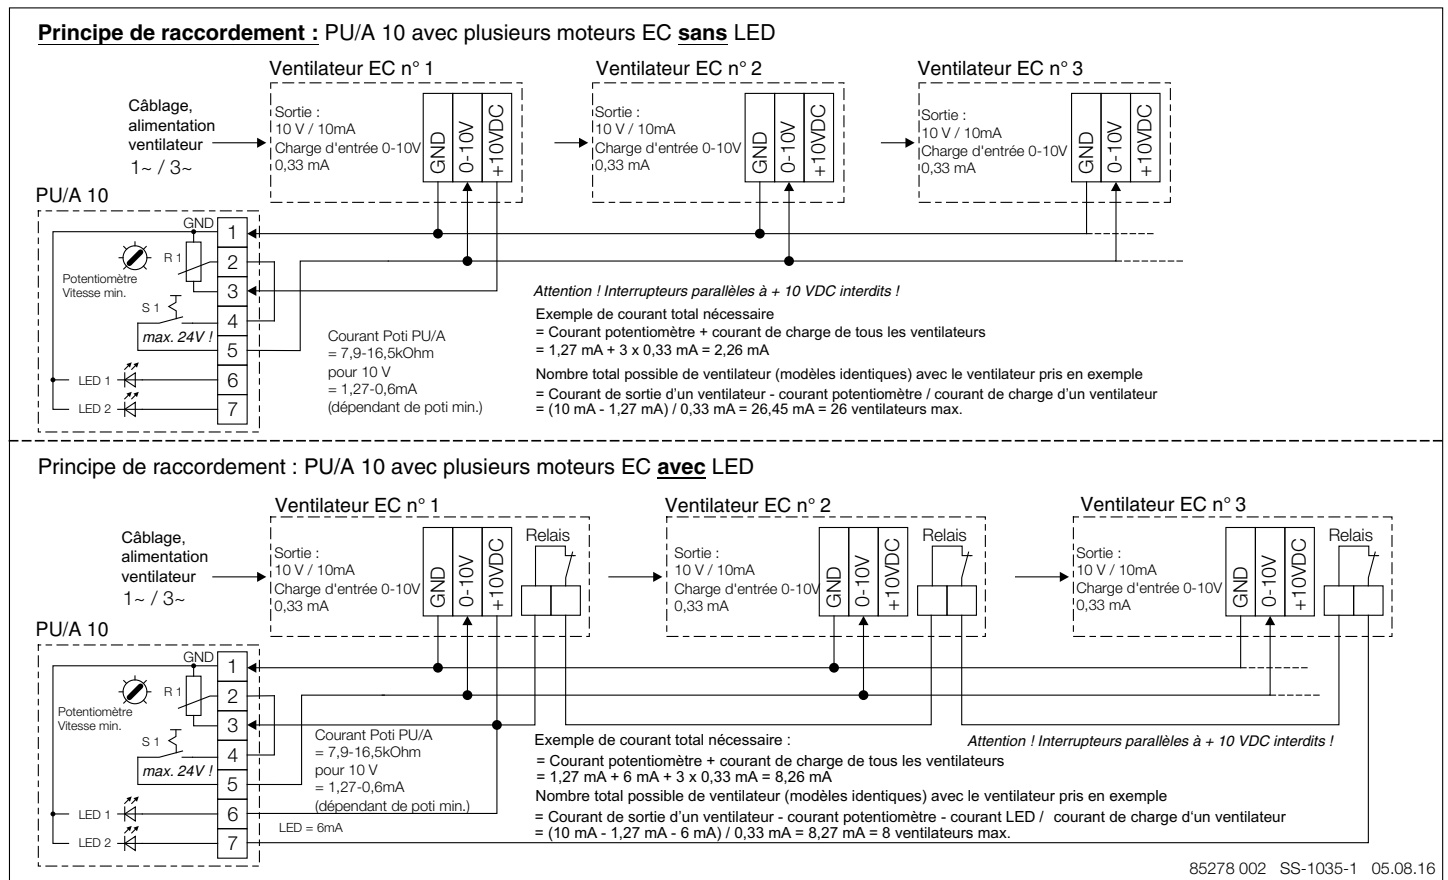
**Principe de raccordement :** PU/A 10 avec plusieurs moteurs EC **sans** LED

Ventilateur EC n° 1

Câblage, alimentation ventilateur 1~ / 3~

Sortie : 10 V / 10mA Charge d'entrée 0-10V 0,33 mA

GND 0-10V +10VDC

Ventilateur EC n° 2

Sortie : 10 V / 10mA Charge d'entrée 0-10V 0,33 mA

GND 0-10V +10VDC

Ventilateur EC n° 3

Sortie : 10 V / 10mA Charge d'entrée 0-10V 0,33 mA

GND 0-10V +10VDC

PU/A 10

GND 1 2 3 4 5 6 7

R 1

Potentiomètre Vitesse min.

S 1

max. 24V !

LED 1

LED 2

Courant Poti PU/A = 7,9-16,5kOhm pour 10 V = 1,27-0,6mA (dépendant de poti min.)

*Attention ! Interrupteurs parallèles à + 10 VDC interdits !*

Exemple de courant total nécessaire
= Courant potentiomètre + courant de charge de tous les ventilateurs
= 1,27 mA + 3 x 0,33 mA = 2,26 mA

Nombre total possible de ventilateur (modèles identiques) avec le ventilateur pris en exemple
= Courant de sortie d'un ventilateur - courant potentiomètre / courant de charge d'un ventilateur
= (10 mA - 1,27 mA) / 0,33 mA = 26,45 mA = 26 ventilateurs max.

Principe de raccordement : PU/A 10 avec plusieurs moteurs EC **avec** LED

Ventilateur EC n° 1

Câblage, alimentation ventilateur 1~ / 3~

Sortie : 10 V / 10mA Charge d'entrée 0-10V 0,33 mA

GND 0-10V +10VDC

Relais

Ventilateur EC n° 2

Sortie : 10 V / 10mA Charge d'entrée 0-10V 0,33 mA

GND 0-10V +10VDC

Relais

Ventilateur EC n° 3

Sortie : 10 V / 10mA Charge d'entrée 0-10V 0,33 mA

GND 0-10V +10VDC

Relais

PU/A 10

GND 1 2 3 4 5 6 7

R 1

Potentiomètre Vitesse min.

S 1

max. 24V !

LED 1

LED 2

Courant Poti PU/A = 7,9-16,5kOhm pour 10 V = 1,27-0,6mA (dépendant de poti min.)

LED = 6mA

Exemple de courant total nécessaire :

*Attention ! Interrupteurs parallèles à + 10 VDC interdits !*

= Courant potentiomètre + courant de charge de tous les ventilateurs
= 1,27 mA + 6 mA + 3 x 0,33 mA = 8,26 mA

Nombre total possible de ventilateur (modèles identiques) avec le ventilateur pris en exemple
= Courant de sortie d'un ventilateur - courant potentiomètre - courant LED / courant de charge d'un ventilateur
= (10 mA - 1,27 mA - 6 mA) / 0,33 mA = 8,27 mA = 8 ventilateurs max.

85278 002 SS-1035-1 05.08.16